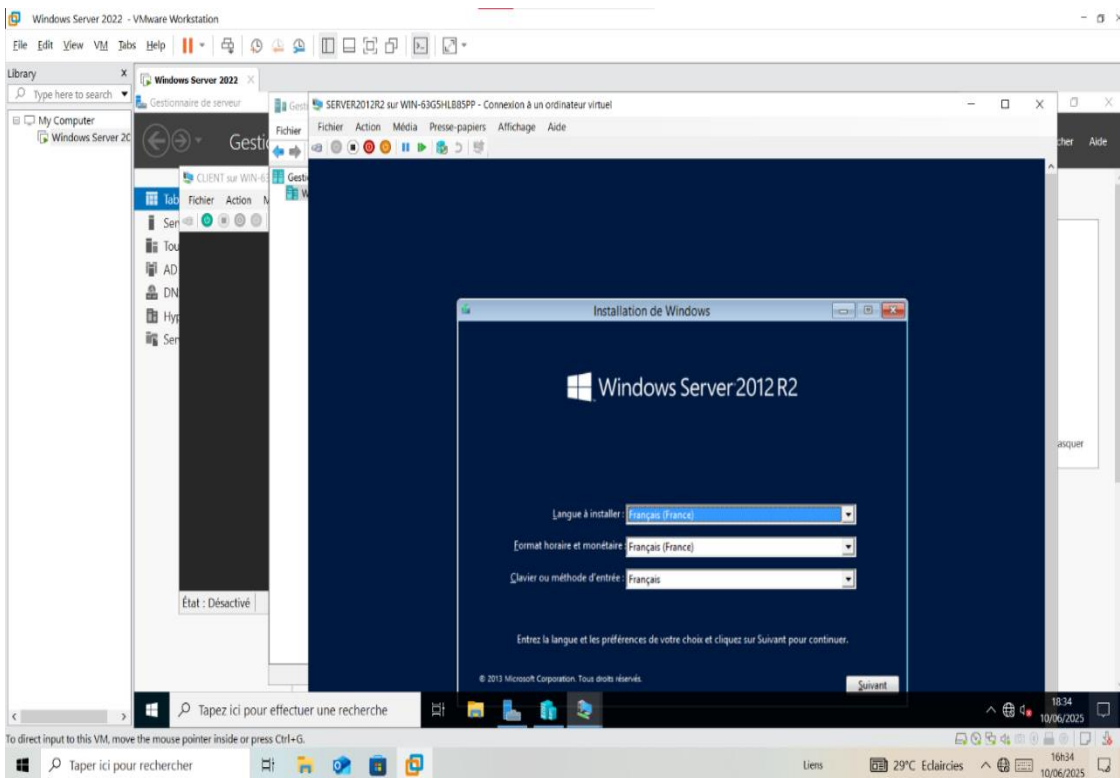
Windows Server 2022 - VMware Workstation

File Edit View VM Tabs Help

Library
Type here to search
My Computer
Windows Server 20

Windows Server 2022
Gestionnaire de serveur
Gestic

Tab
Ser
Tou
AD
DN
Hyp
Ser

CLIENT sur WIN-63
Fichier Action M
État : Désactivé

Gesti
Fichier
Gesti

SERVER2012R2 sur WIN-63G5HLB85PP - Connexion à un ordinateur virtuel
Fichier Action Média Presse-papiers Affichage Aide

cher Aide
asquer

Installation de Windows

Windows Server 2012 R2

Langue à installer : Français (France)
Format horaire et monétaire : Français (France)
Clavier ou méthode d'entrée : Français

Entrez la langue et les préférences de votre choix et cliquez sur Suivant pour continuer.

© 2013 Microsoft Corporation. Tous droits réservés.

Suivant

Tapez ici pour effectuer une recherche
18:34
10/06/2025

To direct input to this VM, move the mouse pointer inside or press Ctrl+G.

Taper ici pour rechercher
Liens
29°C Eclaircies
16h34
10/06/2025